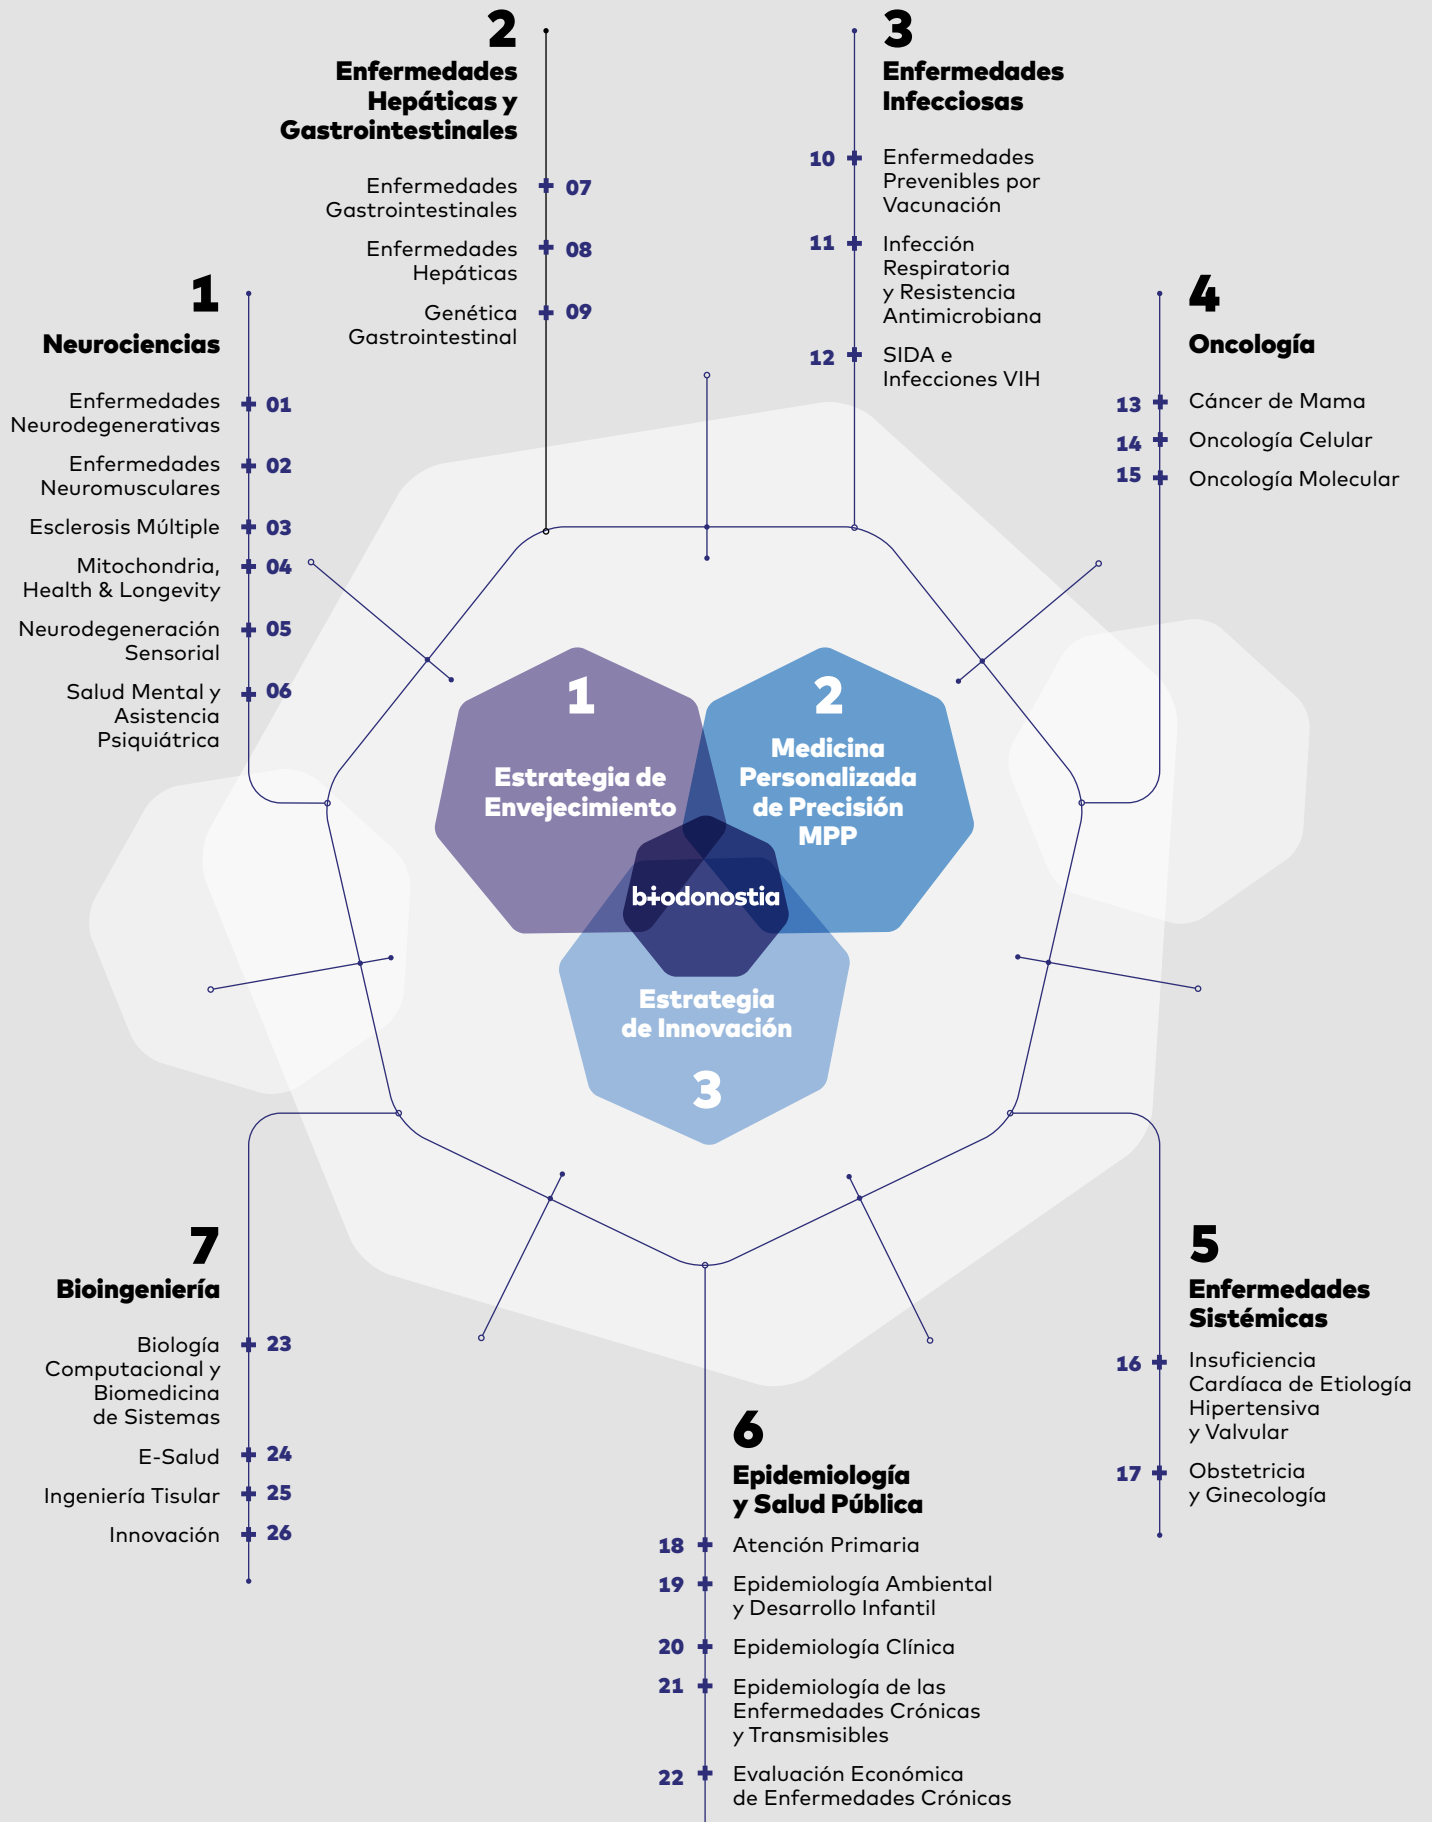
2
Enfermedades Hepáticas y Gastrointestinales

Enfermedades Gastrointestinales 07
Enfermedades Hepáticas 08
Genética Gastrointestinal 09

3
Enfermedades Infecciosas

10 Enfermedades Prevenibles por Vacunación
11 Infección Respiratoria y Resistencia Antimicrobiana
12 SIDA e Infecciones VIH

1
Neurociencias

Enfermedades Neurodegenerativas 01
Enfermedades Neuromusculares 02
Esclerosis Múltiple 03
Mitochondria, Health & Longevity 04
Neurodegeneración Sensorial 05
Salud Mental y Asistencia Psiquiátrica 06

4
Oncología

13 Cáncer de Mama
14 Oncología Celular
15 Oncología Molecular

1
Estrategia de Envejecimiento

2
Medicina Personalizada de Precisión MPP

biodonostia

Estrategia de Innovación
3

7
Bioingeniería

Biología Computacional y Biomedicina de Sistemas 23
E-Salud 24
Ingeniería Tisular 25
Innovación 26

5
Enfermedades Sistémicas

16 Insuficiencia Cardíaca de Etiología Hipertensiva y Valvular
17 Obstetricia y Ginecología

6
Epidemiología y Salud Pública

18 Atención Primaria
19 Epidemiología Ambiental y Desarrollo Infantil
20 Epidemiología Clínica
21 Epidemiología de las Enfermedades Crónicas y Transmisibles
22 Evaluación Económica de Enfermedades Crónicas